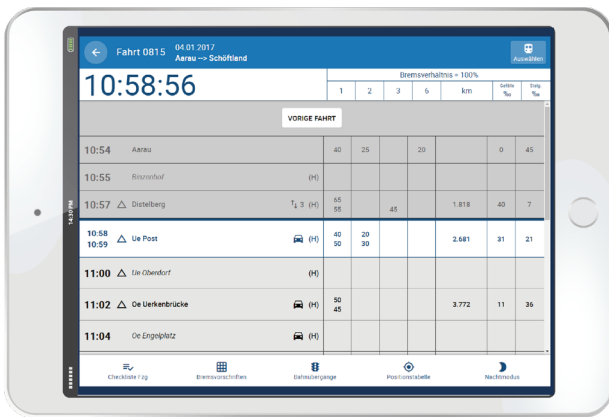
Fahrt 0815 04.01.2017 Aarau --> Schöftland

Auswählen

10:58:56

Bremsverhältnis = 100%

| 1 | 2 | 3 | 6 | km | Gefälle ‰ | Steig. ‰ |
|---|---|---|---|---|---|---|

VORIGE FAHRT

| | | | | | | | |
|---|---|---|---|---|---|---|---|
| 10:54 Aarau | 40 | 25 | | 20 | | 0 | 45 |
| 10:55 Binzenhof (H) | | | | | | | |
| 10:57 △ Distelberg ↑↓ 3 (H) | 65 55 | | 45 | | 1.818 | 40 | 7 |
| 10:58 10:59 △ Ue Post (H) | 40 50 | 20 30 | | | 2.681 | 31 | 21 |
| 11:00 △ Ue Oberdorf (H) | | | | | | | |
| 11:02 △ Oe Uerkenbrücke (H) | 50 45 | | | | 3.772 | 11 | 36 |
| 11:04 Oe Engelplatz (H) | | | | | | | |

14:30 PM

Checkliste Fzg Bremsvorschriften Bahnübergänge Positionstabelle Nachtmodus